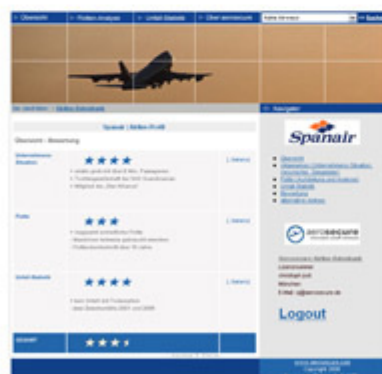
» Übersicht | » Profilen Analyse | » Unfall Statistik | » Über aerosecure | Airline Auswahl

Sie sind hier: » Airline Datenbank

Navigation

Spanair | Airline Profil

Übersicht - Bewertung

Unternehmens-Situation
★★★★
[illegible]
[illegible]
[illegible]
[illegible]

Flotte
★★★
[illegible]
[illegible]
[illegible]
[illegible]

Unfall Statistik
★★★★
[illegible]
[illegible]
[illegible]

GESAMT
★★★

Spanair

Übersicht
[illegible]
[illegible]
Unfall Statistik
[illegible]
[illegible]

aerosecure

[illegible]
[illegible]
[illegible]
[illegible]
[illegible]

Logout

www.aerosecure.com
Copyright 2008